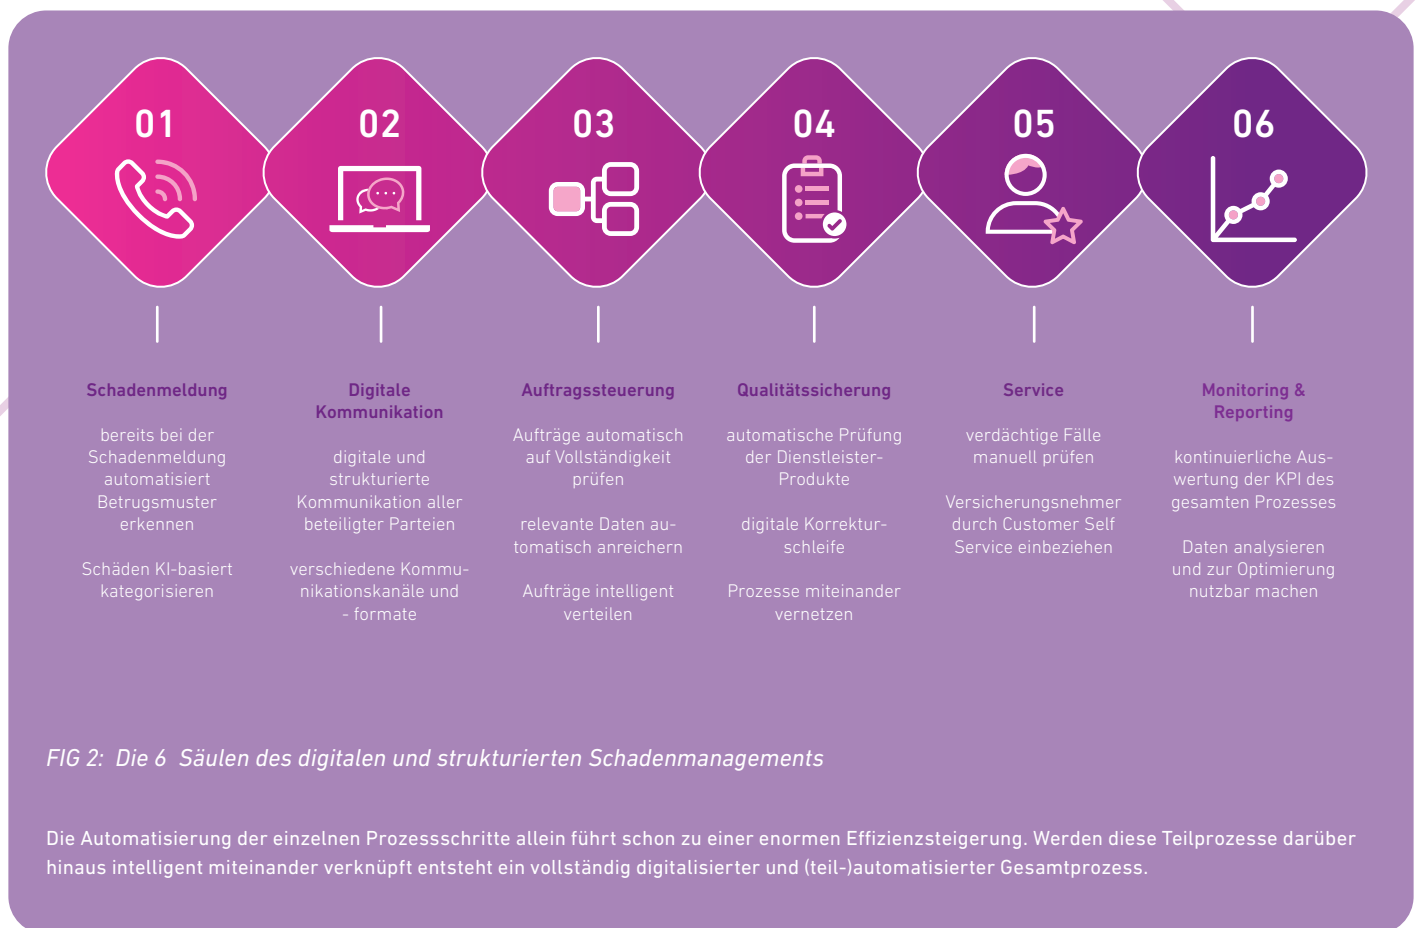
01

02

03

04

05

06

Schadenmeldung

bereits bei der Schadenmeldung automatisiert Betrugsmuster erkennen

Schäden KI-basiert kategorisieren

Digitale Kommunikation

digitale und strukturierte Kommunikation aller beteiligter Parteien

verschiedene Kommunikationskanäle und - formate

Auftragssteuerung

Aufträge automatisch auf Vollständigkeit prüfen

relevante Daten automatisch anreichern

Aufträge intelligent verteilen

Qualitätssicherung

automatische Prüfung der Dienstleister-Produkte

digitale Korrekturschleife

Prozesse miteinander vernetzen

Service

verdächtige Fälle manuell prüfen

Versicherungsnehmer durch Customer Self Service einbeziehen

Monitoring & Reporting

kontinuierliche Auswertung der KPI des gesamten Prozesses

Daten analysieren und zur Optimierung nutzbar machen

FIG 2: Die 6 Säulen des digitalen und strukturierten Schadenmanagements

Die Automatisierung der einzelnen Prozessschritte allein führt schon zu einer enormen Effizienzsteigerung. Werden diese Teilprozesse darüber hinaus intelligent miteinander verknüpft entsteht ein vollständig digitalisierter und (teil-)automatisierter Gesamtprozess.